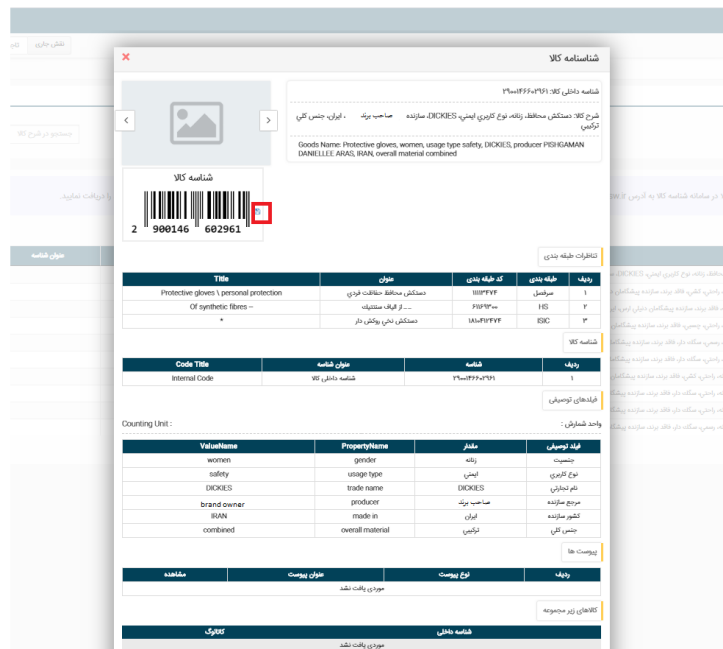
شناسنامه کالا

شناسه داخلی کالا: ۲۹۰۰۱۴۶۶۰۲۹۶۱

شرح کالا: دستکش محافظ، زنانه، نوع کاربری ایمنی، DICKIES، سازنده صاحب برند ، ایران، جنس کلی ترکیبی

Goods Name: Protective gloves, women, usage type safety, DICKIES, producer PISHGAMAN DANIELLEE ARAS, IRAN, overall material combined

شناسه کالا

2 900146 602961

تناظرات طبقه بندی

| ردیف | طبقه بندی | کد طبقه بندی | عنوان | Title |
|---|---|---|---|---|
| ۱ | سرفصل | ۱۱۱۳۴۷۴ | دستکش محافظ حفاظت فردی | Protective gloves \ personal protection |
| ۲ | HS | ۶۱۱۶۹۳۰۰ | ... از الیاف سنتتیک | Of synthetic fibres -- |
| ۳ | ISIC | ۱۸۱۰۴۱۲۴۷۴ | دستکش نخی بوکش دار | * |

شناسه کالا

| ردیف | شناسه | عنوان شناسه | Code Title |
|---|---|---|---|
| ۱ | ۲۹۰۰۱۴۶۶۰۲۹۶۱ | شناسه داخلی کالا | Internal Code |

فیلدهای توصیفی

واحد شمارش : Counting Unit :

| فیلد توصیفی | مقدار | PropertyName | ValueName |
|---|---|---|---|
| جنسیت | زنانه | gender | women |
| نوع کاربری | ایمنی | usage type | safety |
| نام تجارتی | DICKIES | trade name | DICKIES |
| مرجع سازنده | صاحب برند | producer | brand owner |
| کشور سازنده | ایران | made in | IRAN |
| جنس کلی | ترکیبی | overall material | combined |

پیوست ها

| ردیف | نوع پیوست | عنوان پیوست | مشاهده |
|---|---|---|---|
| موردی یافت نشد | | | |

کالاهای زیر مجموعه

| شناسه داخلی | کاتالوگ |
|---|---|
| موردی یافت نشد | |